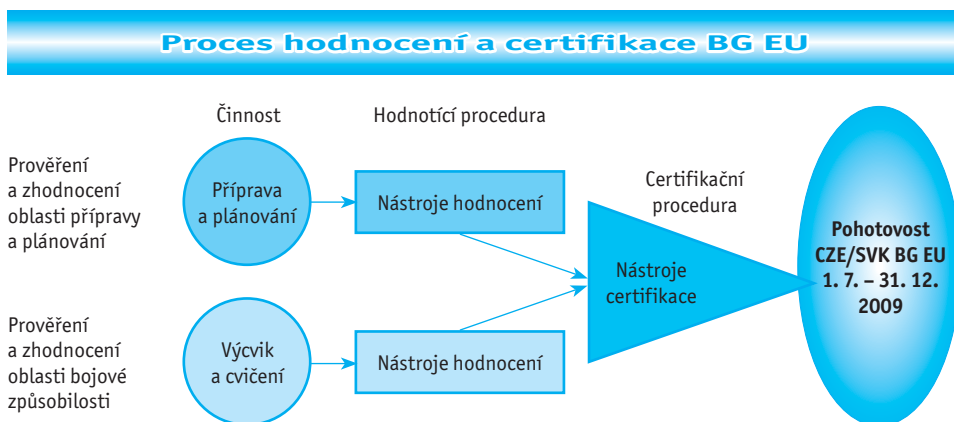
Proces hodnocení a certifikace BG EU

Činnost

Hodnotící procedura

Prověření a zhodnocení oblasti přípravy a plánování

Příprava a plánování

Nástroje hodnocení

Certifikační procedura

Nástroje certifikace

Pohotovost CZE/SVK BG EU 1. 7. – 31. 12. 2009

Prověření a zhodnocení oblasti bojové způsobilosti

Výcvik a cvičení

Nástroje hodnocení